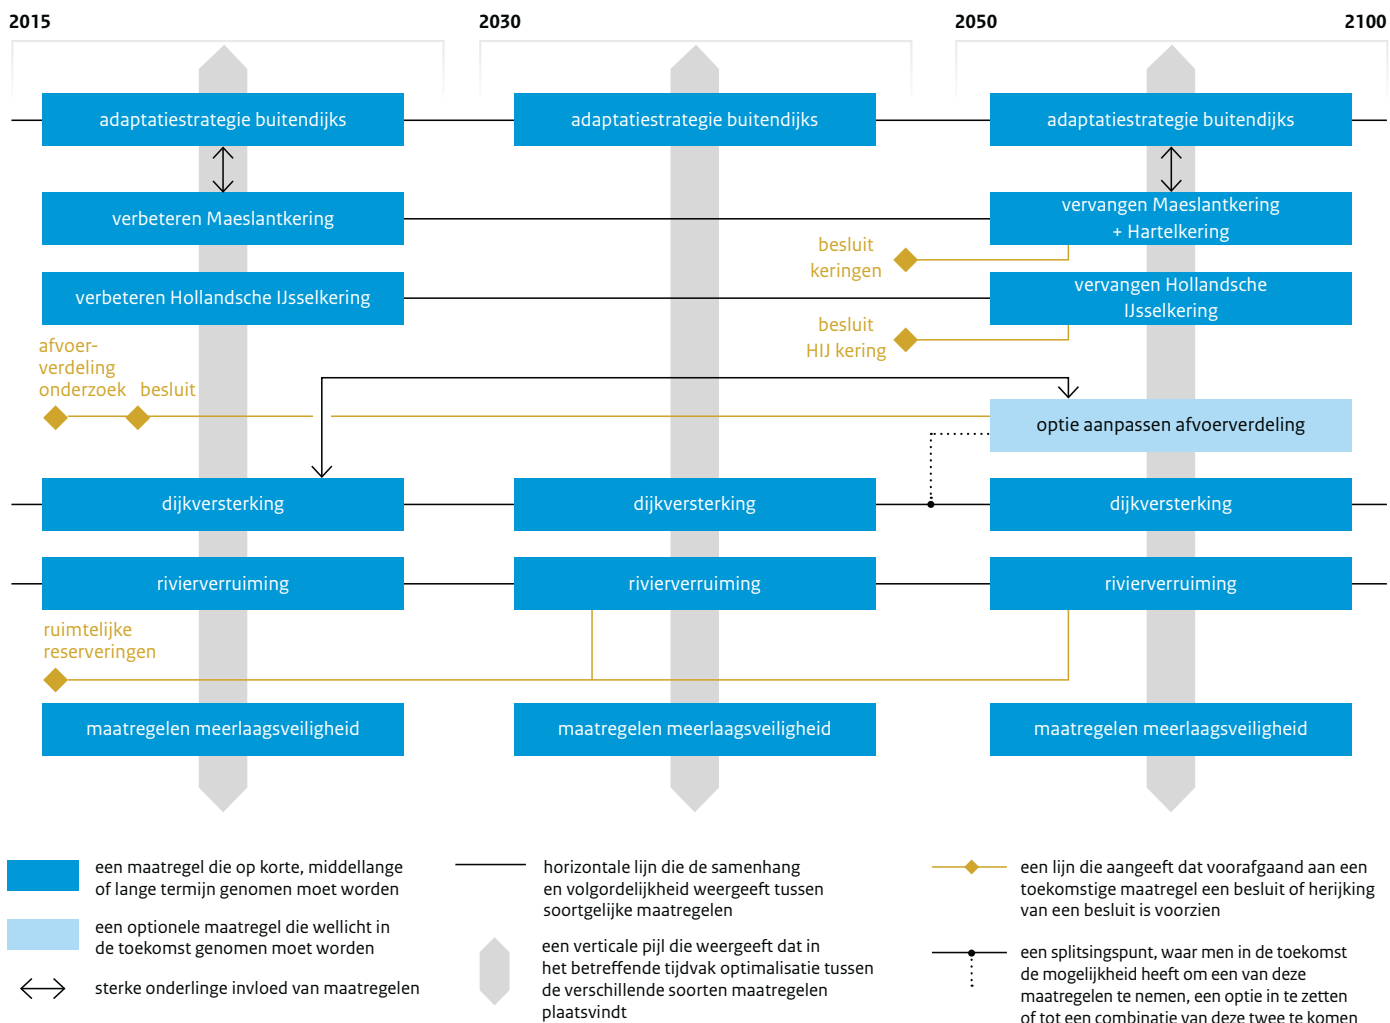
2015
2030
2050
2100

adaptatiestrategie buitendijks
adaptatiestrategie buitendijks
adaptatiestrategie buitendijks

verbeteren Maeslantkering
vervangen Maeslantkering + Hartelkering

besluit keringen

verbeteren Hollandsche IJsselkering
vervangen Hollandsche IJsselkering

besluit HIJ kering

afvoer-verdeling onderzoek
besluit

optie aanpassen afvoerverdeling

dijkversterking
dijkversterking
dijkversterking

rivierverruiming
rivierverruiming
rivierverruiming

ruimtelijke reserveringen

maatregelen meerlaagsveiligheid
maatregelen meerlaagsveiligheid
maatregelen meerlaagsveiligheid

een maatregel die op korte, middellange of lange termijn genomen moet worden

een optionele maatregel die wellicht in de toekomst genomen moet worden

sterke onderlinge invloed van maatregelen

horizontale lijn die de samenhang en volgordelijkheid weergeeft tussen soortgelijke maatregelen

een verticale pijl die weergeeft dat in het betreffende tijdvak optimalisatie tussen de verschillende soorten maatregelen plaatsvindt

een lijn die aangeeft dat voorafgaand aan een toekomstige maatregel een besluit of herijking van een besluit is voorzien

een splitsingspunt, waar men in de toekomst de mogelijkheid heeft om een van deze maatregelen te nemen, een optie in te zetten of tot een combinatie van deze twee te komen